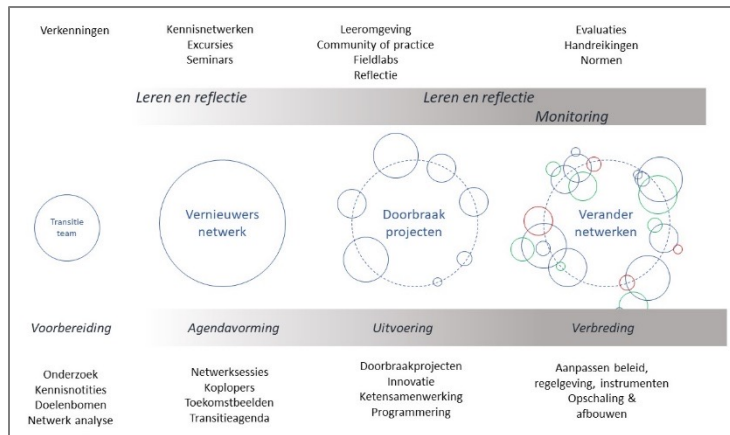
Verkenningen

Kennisnetwerken
Excursies
Seminars

Leeromgeving
Community of practice
Fieldlabs
Reflectie

Evaluaties
Handreikingen
Normen

Leren en reflectie

Leren en reflectie

Monitoring

Transitie team

Vernieuwers netwerk

Doorbraak projecten

Verander netwerken

Voorbereiding

Agendavorming

Uitvoering

Verbreding

Onderzoek
Kennisnotities
Doelenbomen
Netwerk analyse

Netwerksessies
Koplopers
Toekomstbeelden
Transitieagenda

Doorbraakprojecten
Innovatie
Ketensamenwerking
Programmering

Aanpassen beleid, regelgeving, instrumenten
Opschaling & afbouwen